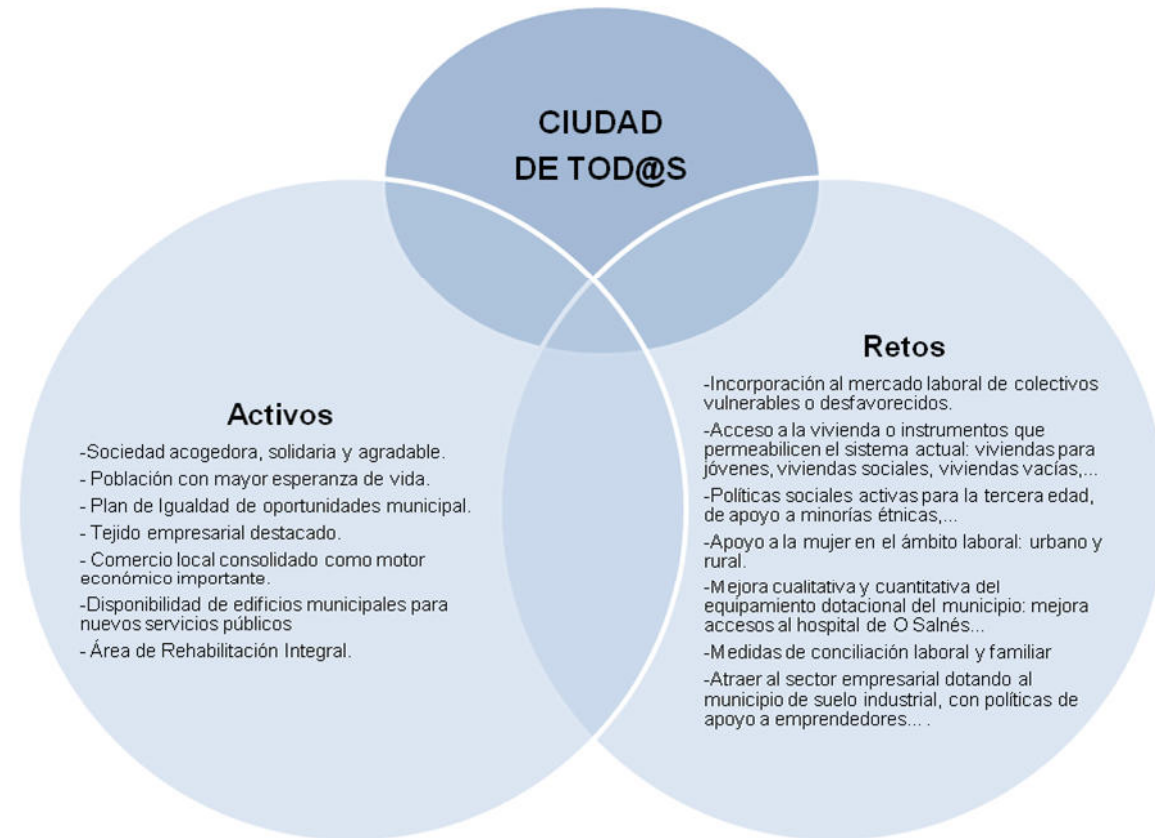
CIUDAD DE TOD@S

Activos

-Sociedad acogedora, solidaria y agradable.

- Población con mayor esperanza de vida.

- Plan de Igualdad de oportunidades municipal.

- Tejido empresarial destacado.

- Comercio local consolidado como motor económico importante.

-Disponibilidad de edificios municipales para nuevos servicios públicos

- Área de Rehabilitación Integral.

Retos

-Incorporación al mercado laboral de colectivos vulnerables o desfavorecidos.

-Acceso a la vivienda o instrumentos que permeabilicen el sistema actual: viviendas para jóvenes, viviendas sociales, viviendas vacías,...

-Políticas sociales activas para la tercera edad, de apoyo a minorías étnicas,...

-Apoyo a la mujer en el ámbito laboral: urbano y rural.

-Mejora cualitativa y cuantitativa del equipamiento dotacional del municipio: mejora accesos al hospital de O Salnés...

-Medidas de conciliación laboral y familiar

-Atraer al sector empresarial dotando al municipio de suelo industrial, con políticas de apoyo a emprendedores... .